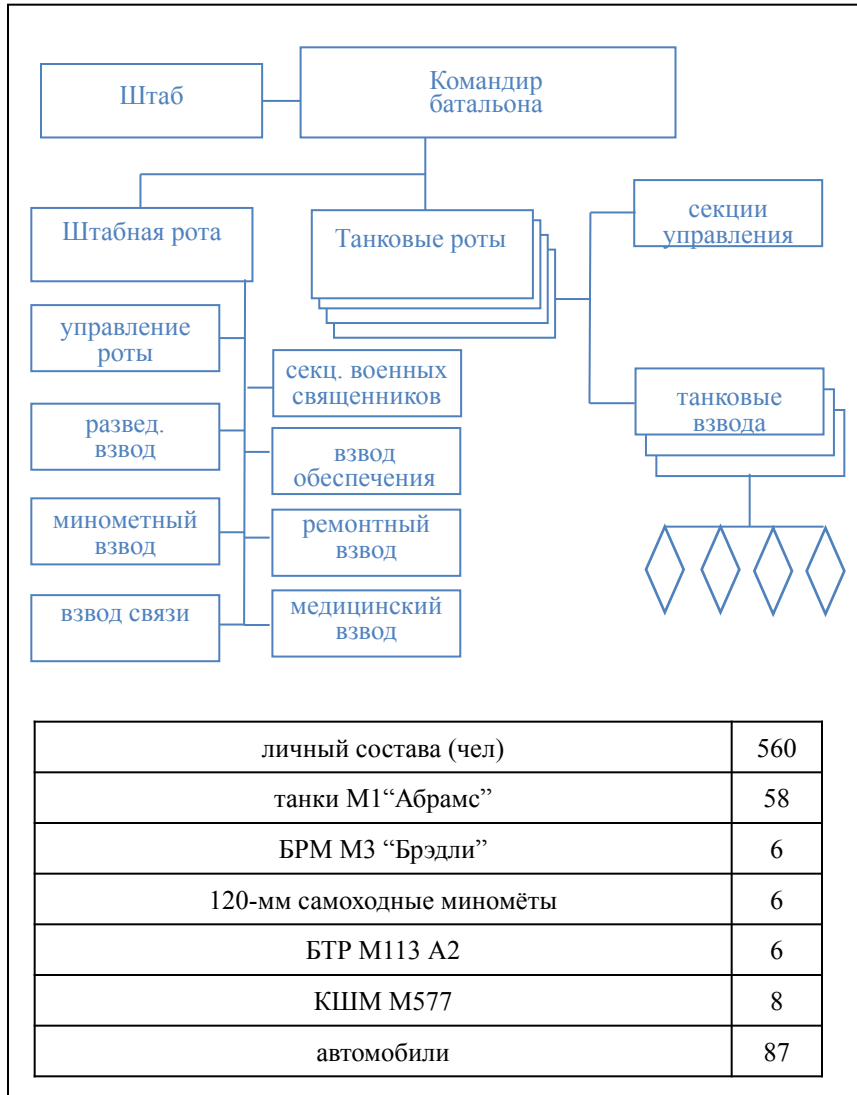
Штаб

Командир батальона

Штабная рота

Танковые роты

секции управления

управление роты

секц. военных священников

развед. взвод

взвод обеспечения

минометный взвод

ремонтный взвод

взвод связи

медицинский взвод

танковые взвода

| личный состава (чел) | 560 |
|---|---|
| танки М1“Абрамс” | 58 |
| БРМ М3 “Брэдли” | 6 |
| 120-мм самоходные миномёты | 6 |
| БТР М113 А2 | 6 |
| КШМ М577 | 8 |
| автомобили | 87 |